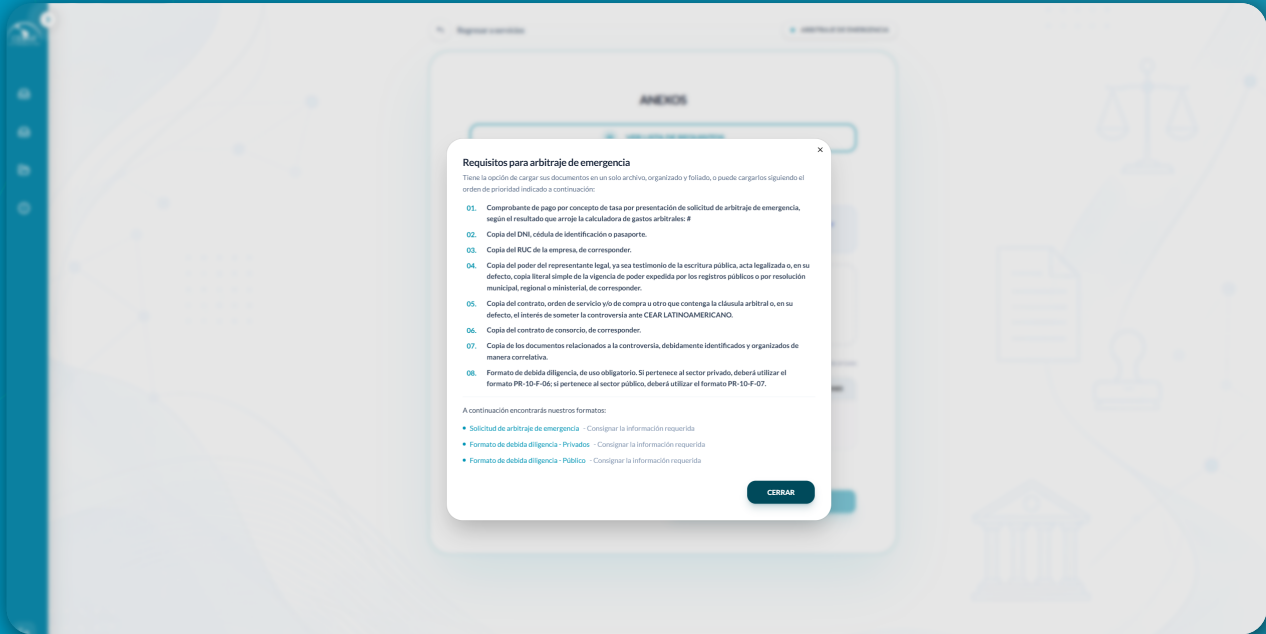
Regresar a servicios

ARBITRAJE DE EMERGENCIA

ANEXOS

×

Requisitos para arbitraje de emergencia

Tiene la opción de cargar sus documentos en un solo archivo, organizado y foliado, o puede cargarlos siguiendo el orden de prioridad indicado a continuación:

01. Comprobante de pago por concepto de tasa por presentación de solicitud de arbitraje de emergencia, según el resultado que arroje la calculadora de gastos arbitrales: #

02. Copia del DNI, cédula de identificación o pasaporte.

03. Copia del RUC de la empresa, de corresponder.

04. Copia del poder del representante legal, ya sea testimonio de la escritura pública, acta legalizada o, en su defecto, copia literal simple de la vigencia de poder expedida por los registros públicos o por resolución municipal, regional o ministerial, de corresponder.

05. Copia del contrato, orden de servicio y/o de compra u otro que contenga la cláusula arbitral o, en su defecto, el interés de someter la controversia ante CEAR LATINOAMERICANO.

06. Copia del contrato de consorcio, de corresponder.

07. Copia de los documentos relacionados a la controversia, debidamente identificados y organizados de manera correlativa.

08. Formato de debida diligencia, de uso obligatorio. Si pertenece al sector privado, deberá utilizar el formato PR-10-F-06; si pertenece al sector público, deberá utilizar el formato PR-10-F-07.

A continuación encontrarás nuestros formatos:

• Solicitud de arbitraje de emergencia - Consignar la información requerida
• Formato de debida diligencia - Privados - Consignar la información requerida
• Formato de debida diligencia - Público - Consignar la información requerida

CERRAR